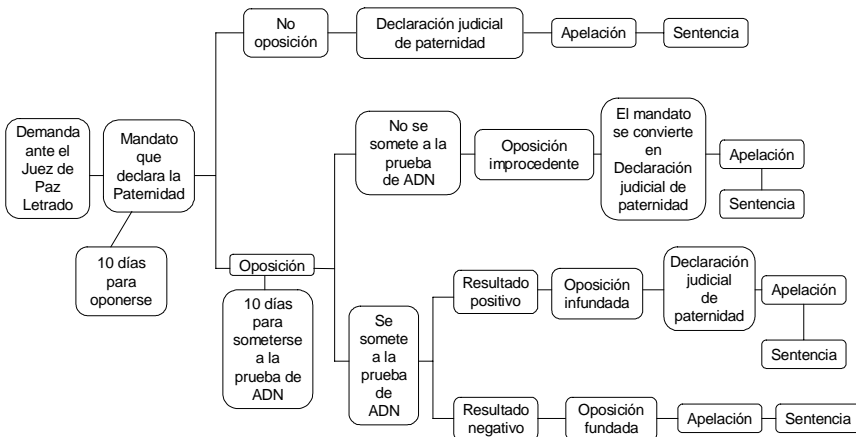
Demanda ante el Juez de Paz Letrado

Mandato que declara la Paternidad

10 días para oponerse

No oposición

Declaración judicial de paternidad

Apelación

Sentencia

Oposición

10 días para someterse a la prueba de ADN

No se somete a la prueba de ADN

Oposición improcedente

El mandato se convierte en Declaración judicial de paternidad

Apelación

Sentencia

Se somete a la prueba de ADN

Resultado positivo

Oposición infundada

Declaración judicial de paternidad

Apelación

Sentencia

Resultado negativo

Oposición fundada

Apelación

Sentencia